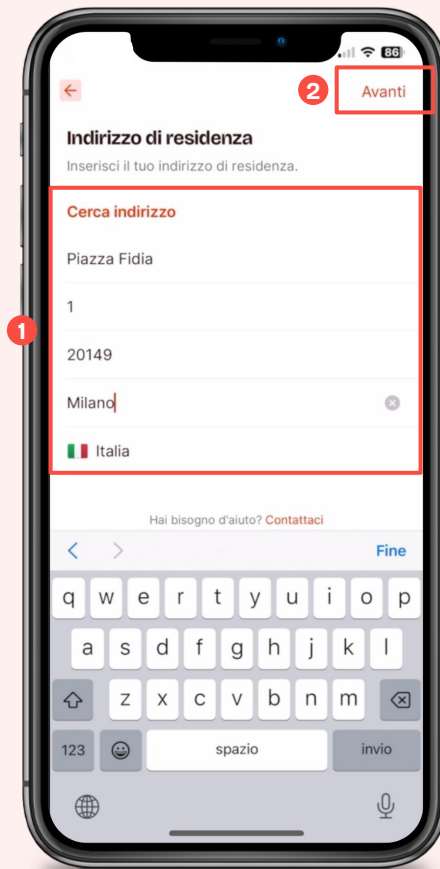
86

2 Avanti

Indirizzo di residenza

Inserisci il tuo indirizzo di residenza.

1

Cerca indirizzo

Piazza Fidia

1

20149

Milano

Italia

Hai bisogno d'aiuto? Contattaci

Fine

q w e r t y u i o p

a s d f g h j k l

z x c v b n m

123 spazio invio